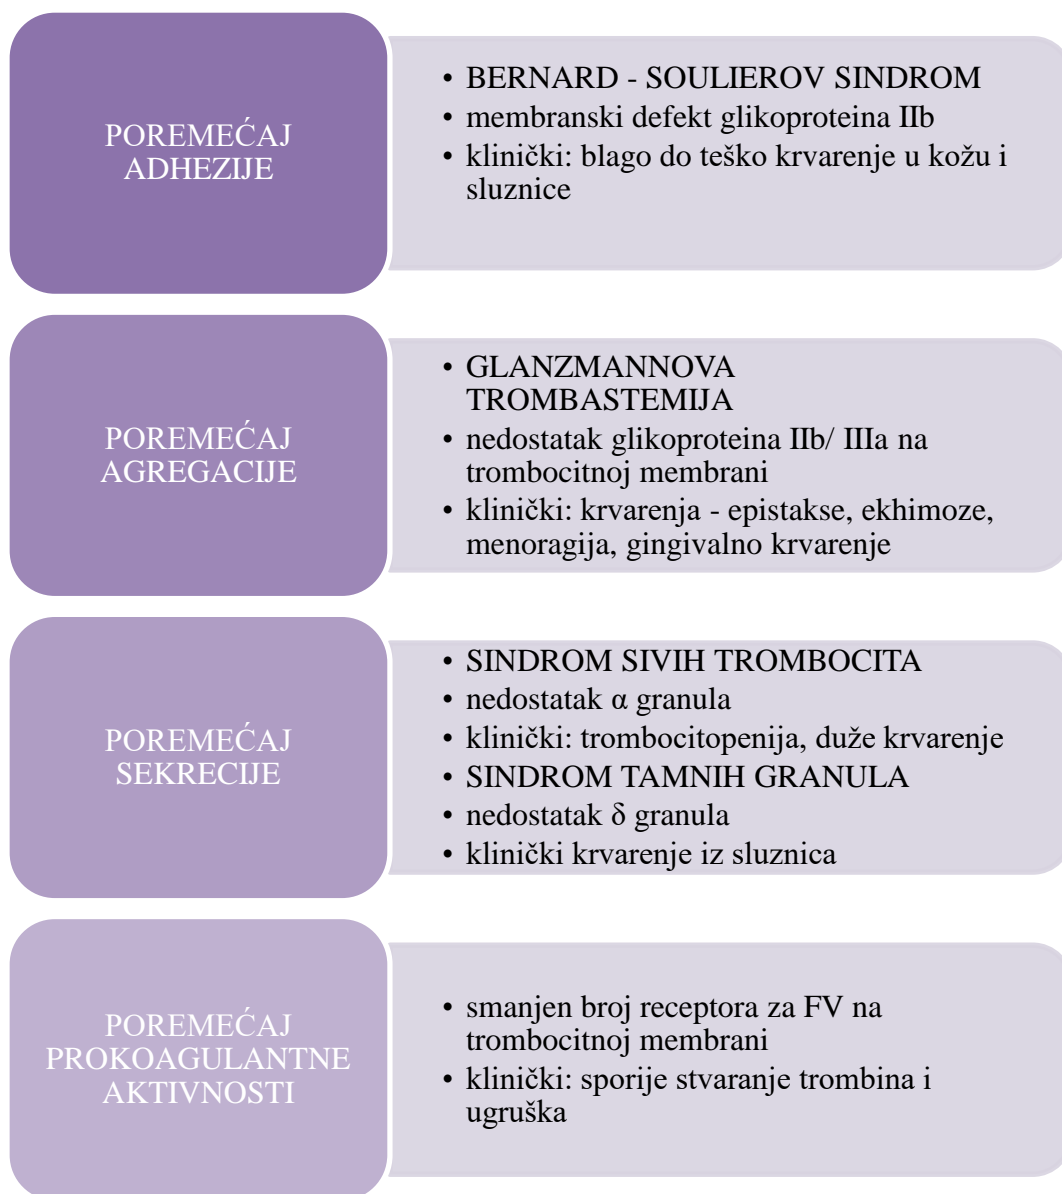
POREMEĆAJ ADHEZIJE

• BERNARD - SOULIEROV SINDROM
• membranski defekt glikoproteina IIb
• klinički: blago do teško krvarenje u kožu i sluznice

POREMEĆAJ AGREGACIJE

• GLANZMANNOVA TROMBASTEMIJA
• nedostatak glikoproteina IIb/ IIIa na trombocitnoj membrani
• klinički: krvarenja - epistakse, ekhimoze, menoragija, gingivalno krvarenje

POREMEĆAJ SEKRECIJE

• SINDROM SIVIH TROMBOCITA
• nedostatak α granula
• klinički: trombocitopenija, duže krvarenje
• SINDROM TAMNIH GRANULA
• nedostatak δ granula
• klinički krvarenje iz sluznica

POREMEĆAJ PROKOAGULANTNE AKTIVNOSTI

• smanjen broj receptora za FV na trombocitnoj membrani
• klinički: sporije stvaranje trombina i ugruška